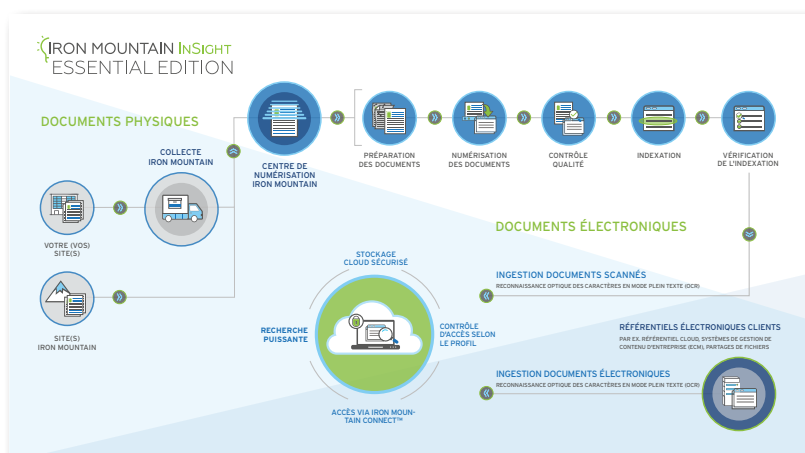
IRON MOUNTAIN INSIGHT
ESSENTIAL EDITION

DOCUMENTS PHYSIQUES

VOTRE (VOS) SITE(S)

SITE(S) IRON MOUNTAIN

COLLECTE IRON MOUNTAIN

CENTRE DE NUMÉRISATION IRON MOUNTAIN

PRÉPARATION DES DOCUMENTS

NUMÉRISATION DES DOCUMENTS

CONTRÔLE QUALITÉ

INDEXATION

VÉRIFICATION DE L'INDEXATION

DOCUMENTS ÉLECTRONIQUES

INGESTION DOCUMENTS SCANNÉS
RECONNAISSANCE OPTIQUE DES CARACTÈRES EN MODE PLEIN TEXTE (OCR)

STOCKAGE CLOUD SÉCURISÉ

RECHERCHE PUISSANTE

CONTRÔLE D'ACCÈS SELON LE PROFIL

ACCÈS VIA IRON MOUNTAIN CONNECT™

RÉFÉRENTIELS ÉLECTRONIQUES CLIENTS
PAR EX. RÉFÉRENTIEL CLOUD, SYSTÈMES DE GESTION DE CONTENU D'ENTREPRISE (ECM), PARTAGES DE FICHIERS

INGESTION DOCUMENTS ÉLECTRONIQUES
RECONNAISSANCE OPTIQUE DES CARACTÈRES EN MODE PLEIN TEXTE (OCR)